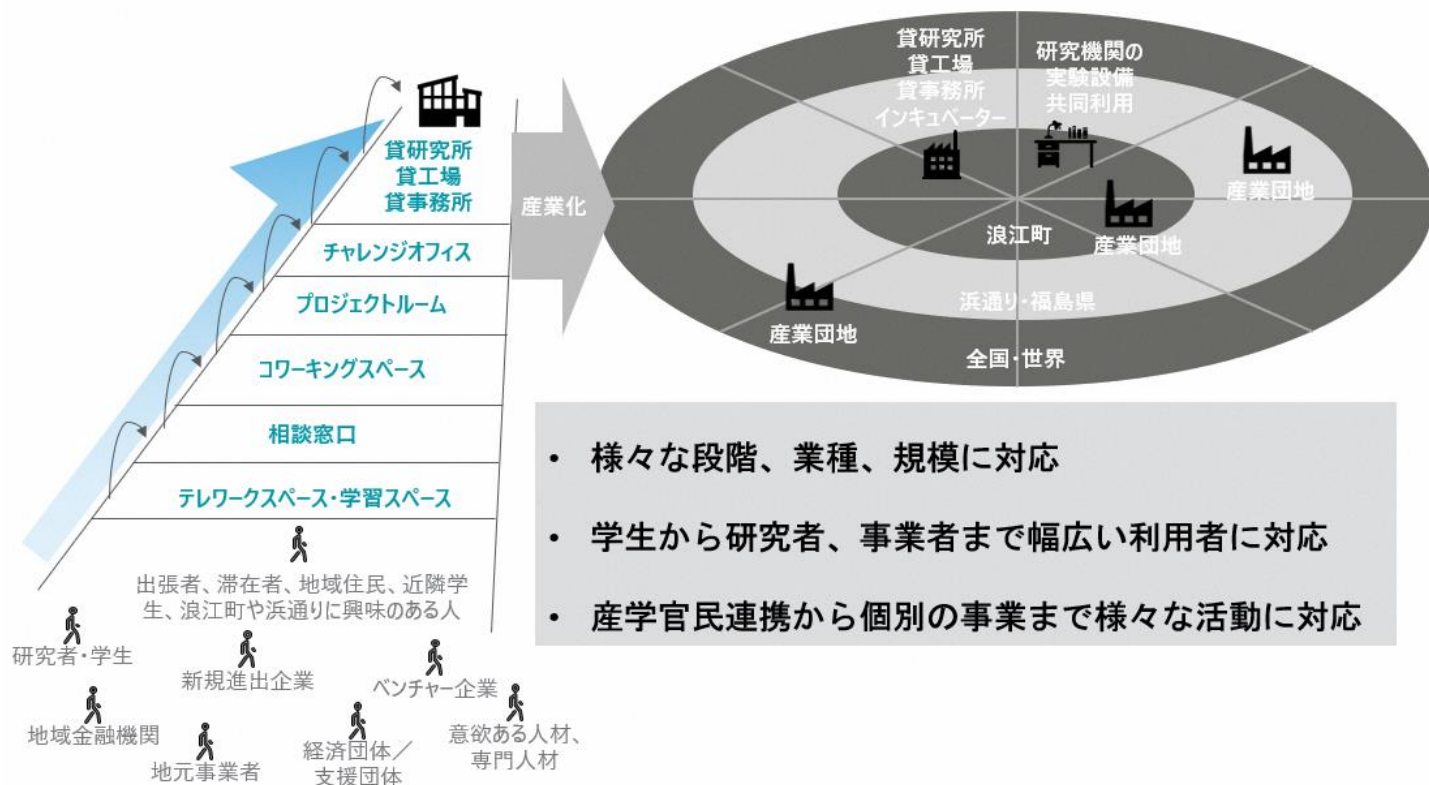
貸研究所
貸工場
貸事務所

チャレンジオフィス

プロジェクトルーム

コワーキングスペース

相談窓口

テレワークスペース・学習スペース

出張者、滞在者、地域住民、近隣学生、浪江町や浜通りに興味のある人

研究者・学生

新規進出企業

ベンチャー企業

地域金融機関

意欲ある人材、専門人材

地元事業者

経済団体／支援団体

産業化

貸研究所
貸工場
貸事務所
インキュベーター

研究機関の
実験設備
共同利用

産業団地

浪江町

産業団地

浜通り・福島県

産業団地

全国・世界

• 様々な段階、業種、規模に対応

• 学生から研究者、事業者まで幅広い利用者に対応

• 産学官民連携から個別の事業まで様々な活動に対応